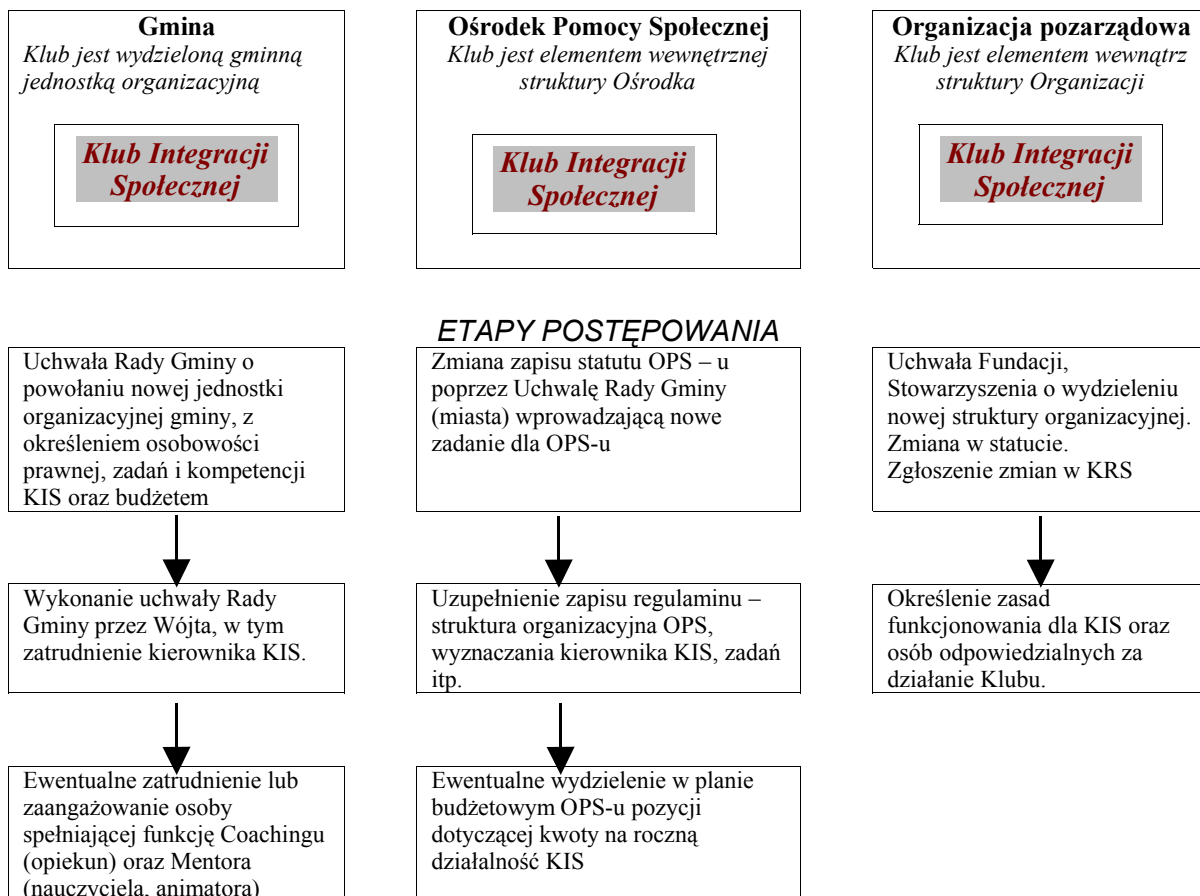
Gmina
Klub jest wydzieloną gminną jednostką organizacyjną

Klub Integracji Społecznej

Ośrodek Pomocy Społecznej
Klub jest elementem wewnętrznej struktury Ośrodka

Klub Integracji Społecznej

Organizacja pozarządowa
Klub jest elementem wewnątrz struktury Organizacji

Klub Integracji Społecznej

ETAPY POSTĘPOWANIA

Uchwała Rady Gminy o powołaniu nowej jednostki organizacyjnej gminy, z określeniem osobowości prawnej, zadań i kompetencji KIS oraz budżetem

Wykonanie uchwały Rady Gminy przez Wójta, w tym zatrudnienie kierownika KIS.

Ewentualne zatrudnienie lub zaangażowanie osoby spełniającej funkcję Coachingu (opiekun) oraz Mentora (nauczyciela, animatora)

Zmiana zapisu statutu OPS – u poprzez Uchwałę Rady Gminy (miasta) wprowadzającą nowe zadanie dla OPS-u

Uzupełnienie zapisu regulaminu – struktura organizacyjna OPS, wyznaczania kierownika KIS, zadań itp.

Ewentualne wydzielenie w planie budżetowym OPS-u pozycji dotyczącej kwoty na roczną działalność KIS

Uchwała Fundacji, Stowarzyszenia o wydzieleniu nowej struktury organizacyjnej. Zmiana w statucie. Zgłoszenie zmian w KRS

Określenie zasad funkcjonowania dla KIS oraz osób odpowiedzialnych za działanie Klubu.